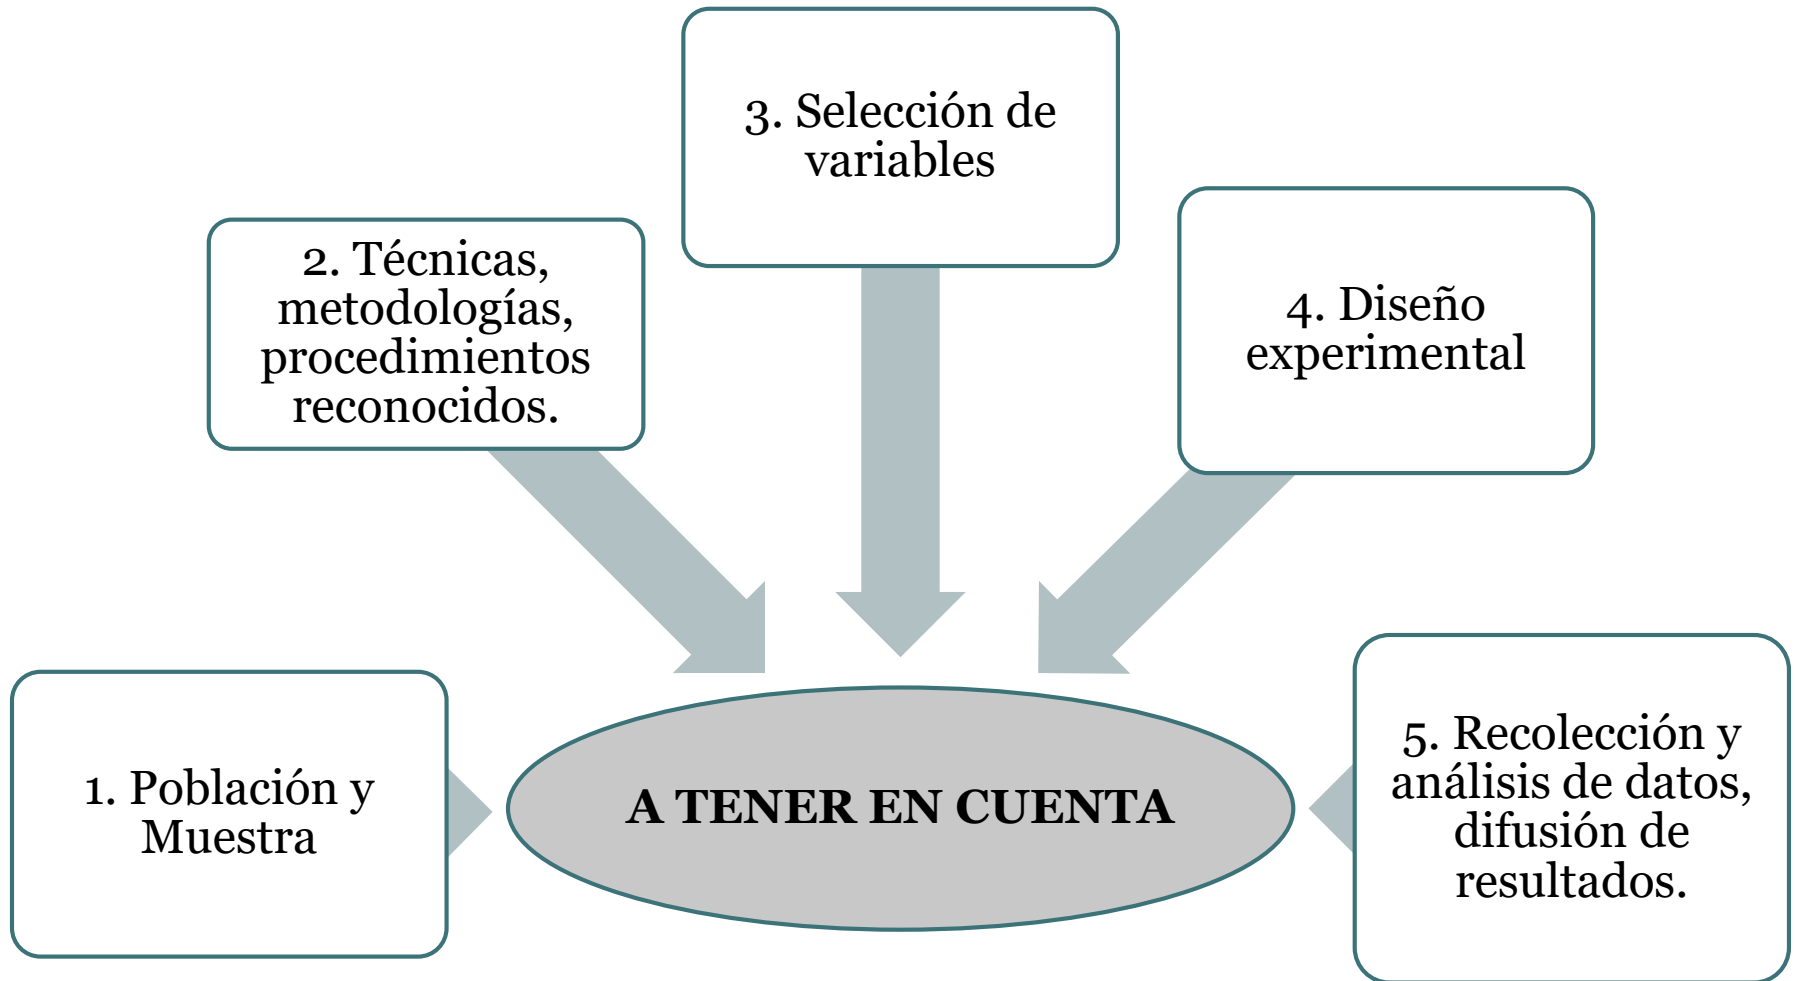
3. Selección de variables

2. Técnicas, metodologías, procedimientos reconocidos.

4. Diseño experimental

1. Población y Muestra

A TENER EN CUENTA

5. Recolección y análisis de datos, difusión de resultados.